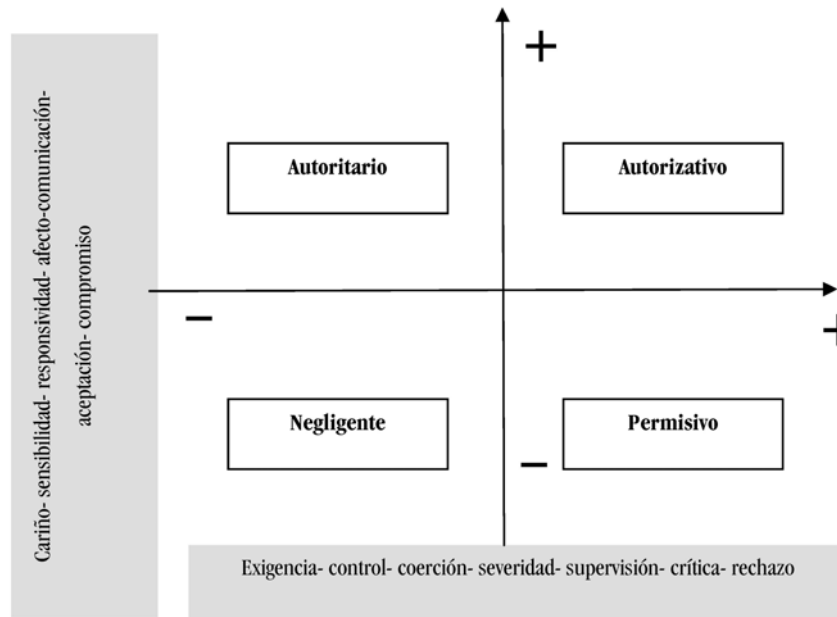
Cariño- sensibilidad- responsividad- afecto-comunicación- aceptación- compromiso

+

Autoritario

Autorizativo

–

+

Negligente

Permisivo

–

Exigencia- control- coerción- severidad- supervisión- crítica- rechazo